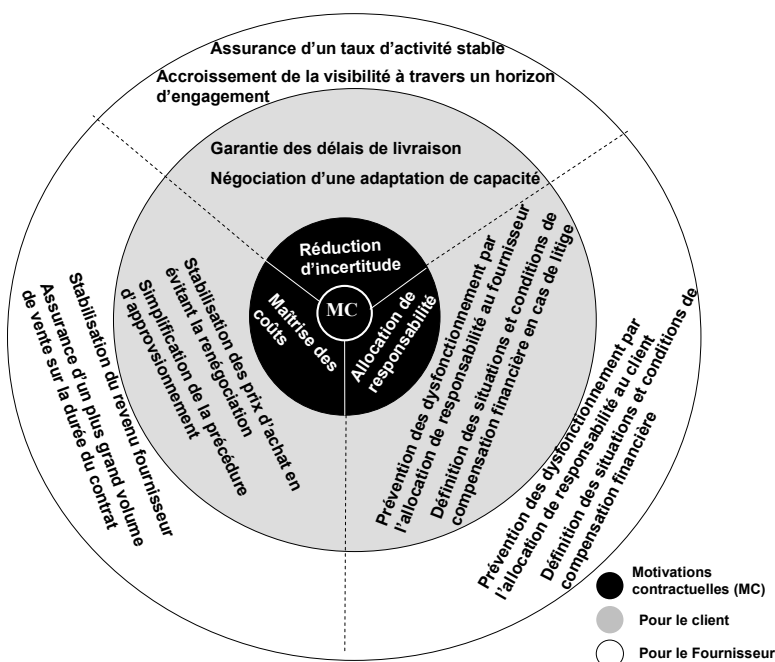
Assurance d'un taux d'activité stable

Accroissement de la visibilité à travers un horizon d'engagement

Garantie des délais de livraison

Négociation d'une adaptation de capacité

Réduction d'incertitude

MC

Maîtrise des coûts

Allocation de responsabilité

Stabilisation des prix d'achat en évitant la renégociation

Simplification de la précédure d'approvisionnement

Stabilisation du revenu fournisseur

Assurance d'un plus grand volume de vente sur la durée du contrat

Prévention des dysfonctionnement par l'allocation de responsabilité au fournisseur

Définition des situations et conditions de compensation financière en cas de litige

Prévention des dysfonctionnement par l'allocation de responsabilité au client

Définition des situations et conditions de compensation financière

Motivations contractuelles (MC)

Pour le client

Pour le Fournisseur